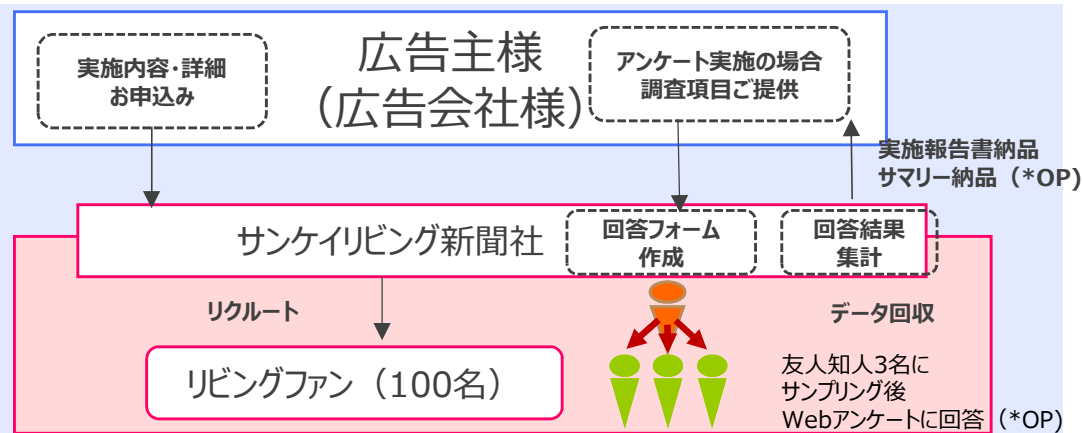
実施内容・詳細
お申込み

広告主様
（広告会社様）

アンケート実施の場合
調査項目ご提供

実施報告書納品
サマリー納品（*OP）

サンケイリビング新聞社

回答フォーム
作成

回答結果
集計

リクルート

データ回収

リビングファン（100名）

友人知人3名に
サンプリング後
Webアンケートに回答（*OP）